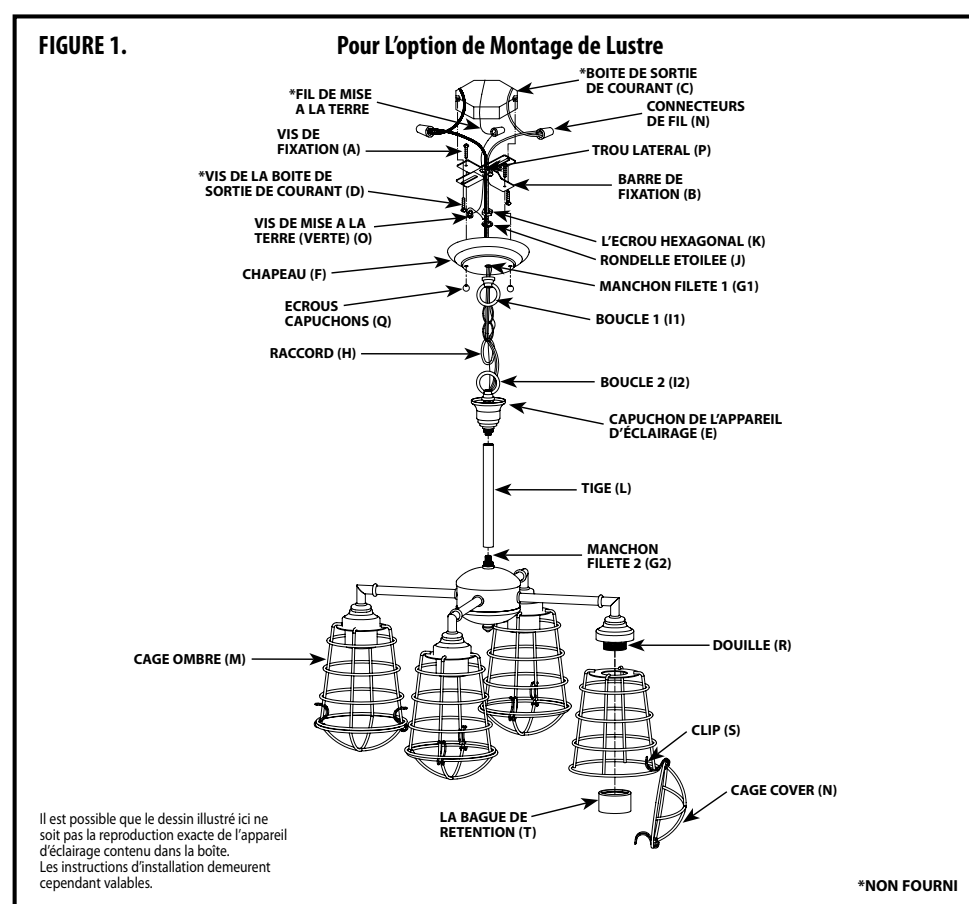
FIGURE 1.

Pour L'option de Montage de Lustre

*FIL DE MISE A LA TERRE

*BOITE DE SORTIE DE COURANT (C)

CONNECTEURS DE FIL (N)

VIS DE FIXATION (A)

TROU LATERAL (P)

*VIS DE LA BOITE DE SORTIE DE COURANT (D)

BARRE DE FIXATION (B)

VIS DE MISE A LA TERRE (VERTE) (O)

L'ECROU HEXAGONAL (K)

RONDELLE ETOILEE (J)

CHAPEAU (F)

MANCHON FILETE 1 (G1)

ECROUS CAPUCHONS (Q)

BOUCLE 1 (I1)

RACCORD (H)

BOUCLE 2 (I2)

CAPUCHON DE L'APPAREIL D'ÉCLAIRAGE (E)

TIGE (L)

MANCHON FILETE 2 (G2)

CAGE OMBRE (M)

DOUILLE (R)

CLIP (S)

CAGE COVER (N)

LA BAGUE DE RETENTION (T)

Il est possible que le dessin illustré ici ne soit pas la reproduction exacte de l'appareil d'éclairage contenu dans la boîte. Les instructions d'installation demeurent cependant valables.

*NON FOURNI